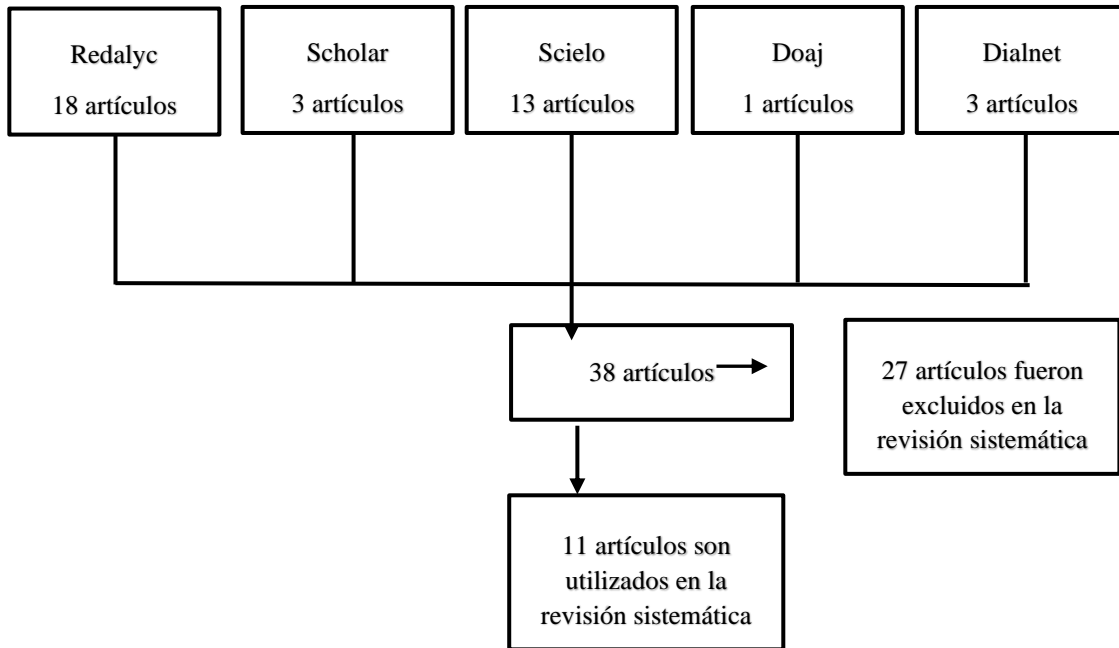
Redalyc
18 artículos

Scholar
3 artículos

Scielo
13 artículos

Doaj
1 artículos

Dialnet
3 artículos

38 artículos

27 artículos fueron excluidos en la revisión sistemática

11 artículos son utilizados en la revisión sistemática